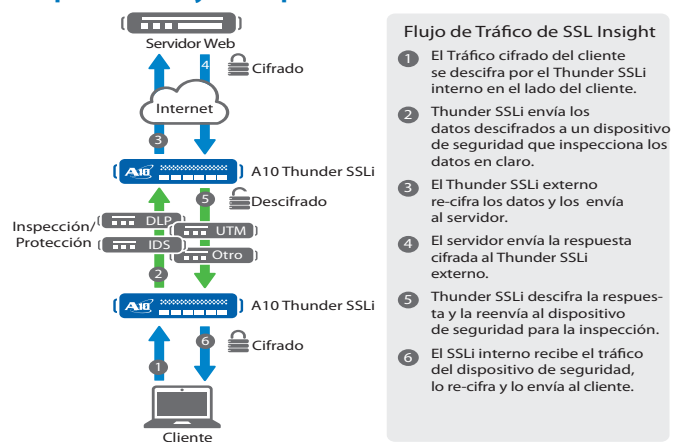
Servidor Web
4
Cifrado
Internet
3
A10 Thunder SSLi
5
Descifrado
Inspección/ Protección
DLP
IDS
UTM
Otro
2
A10 Thunder SSLi
6
Cifrado
1
Cliente

Flujo de Tráfico de SSL Insight

1 El Tráfico cifrado del cliente se descifra por el Thunder SSLi interno en el lado del cliente.

2 Thunder SSLi envía los datos descifrados a un dispositivo de seguridad que inspecciona los datos en claro.

3 El Thunder SSLi externo re-cifra los datos y los envía al servidor.

4 El servidor envía la respuesta cifrada al Thunder SSLi externo.

5 Thunder SSLi descifra la respuesta y la reenvía al dispositivo de seguridad para la inspección.

6 El SSLi interno recibe el tráfico del dispositivo de seguridad, lo re-cifra y lo envía al cliente.